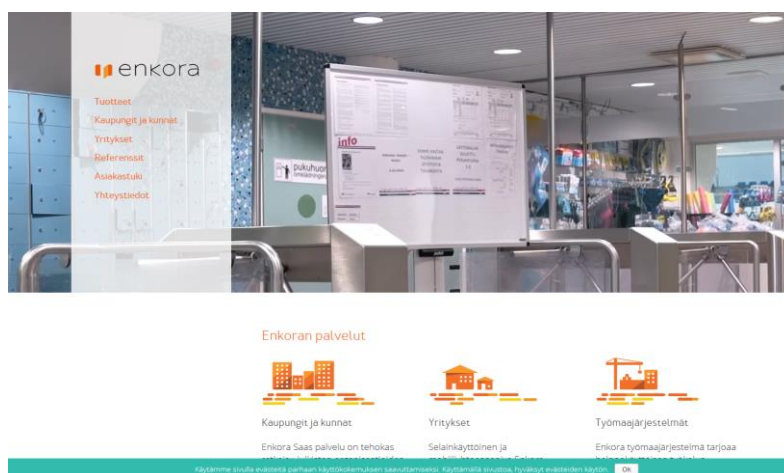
enkora

Tuotteet
Kaupungit ja kunnat
Yritykset
Referenssit
Asiakastuki
Yhteystiedot

info

pukuhuo

Enkoran palvelut

Kaupungit ja kunnat

Enkora Saas palvelu on tehokas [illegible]

Yritykset

Selainkäyttöinen ja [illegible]

Työmaajärjestelmät

Enkora työmaajärjestelmä tarjoaa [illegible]

Käytämme sivuilla evästeitä parhaan käyttökokemuksen saavuttamiseksi. Käyttämällä sivustoa, hyväksyt evästeiden käytön. Ok